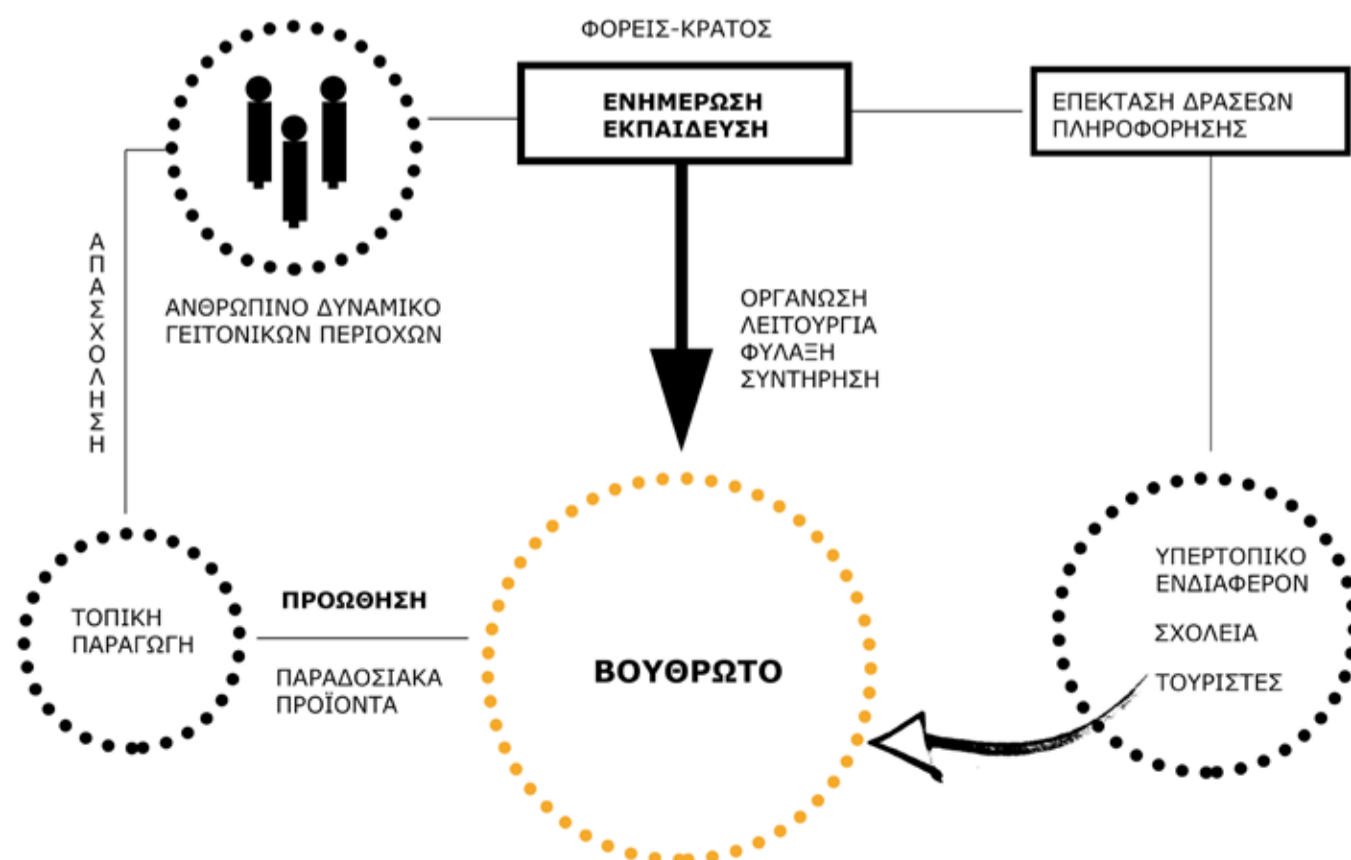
ΦΟΡΕΙΣ-ΚΡΑΤΟΣ

ΕΝΗΜΕΡΩΣΗ
ΕΚΠΑΙΔΕΥΣΗ

ΕΠΕΚΤΑΣΗ ΔΡΑΣΕΩΝ
ΠΛΗΡΟΦΟΡΗΣΗΣ

ΑΠΑΣΧΟΛΗΣΗ

ΑΝΘΡΩΠΙΝΟ ΔΥΝΑΜΙΚΟ
ΓΕΙΤΟΝΙΚΩΝ ΠΕΡΙΟΧΩΝ

ΟΡΓΑΝΩΣΗ
ΛΕΙΤΟΥΡΓΙΑ
ΦΥΛΑΞΗ
ΣΥΝΤΗΡΗΣΗ

ΤΟΠΙΚΗ
ΠΑΡΑΓΩΓΗ

ΠΡΟΩΘΗΣΗ

ΠΑΡΑΔΟΣΙΑΚΑ
ΠΡΟΪΟΝΤΑ

ΒΟΥΘΡΩΤΟ

ΥΠΕΡΤΟΠΙΚΟ
ΕΝΔΙΑΦΕΡΟΝ

ΣΧΟΛΕΙΑ

ΤΟΥΡΙΣΤΕΣ